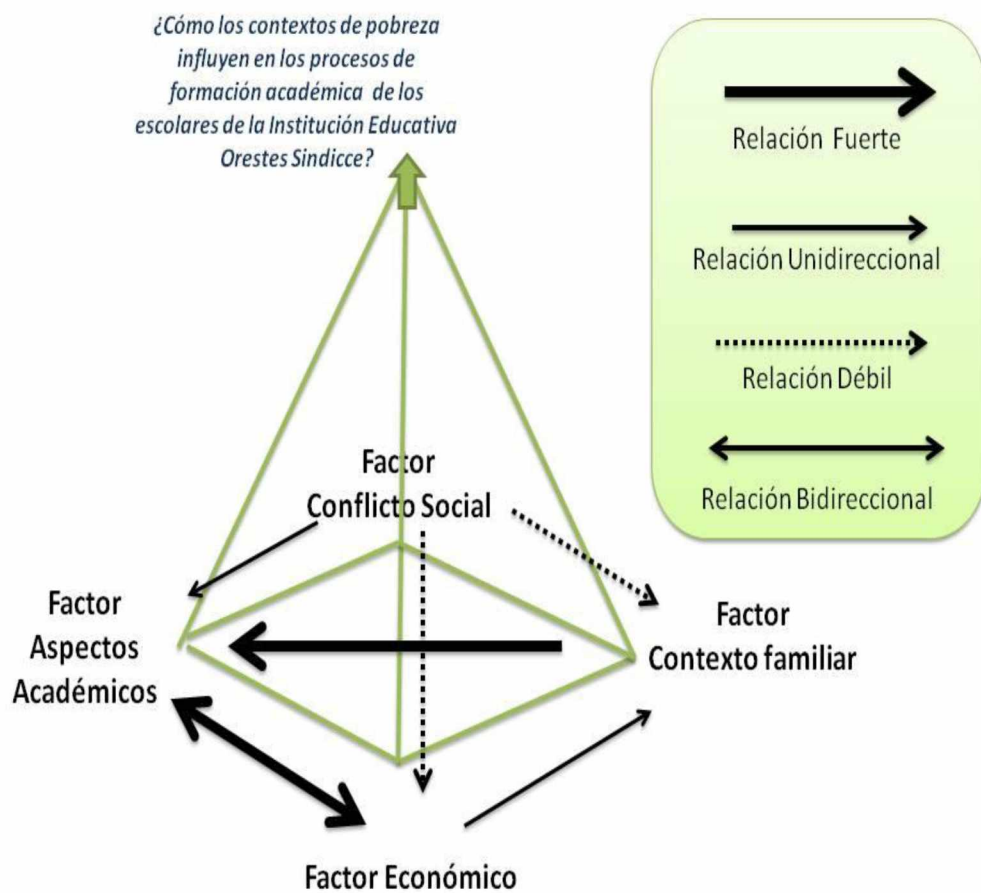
¿Cómo los contextos de pobreza influyen en los procesos de formación académica de los escolares de la Institución Educativa Orestes Sindicce?

Relación Fuerte

Relación Unidireccional

Relación Débil

Relación Bidireccional

Factor Conflicto Social

Factor Aspectos Académicos

Factor Contexto familiar

Factor Económico